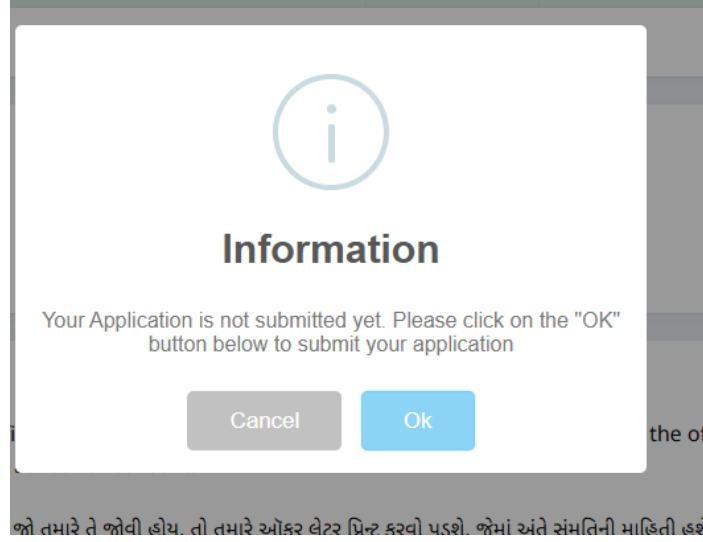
Information

Your Application is not submitted yet. Please click on the "OK" button below to submit your application

Cancel
Ok

the of

જો તમારે તે જોવી હોય, તો તમારે ઓફર લેટર પ્રિન્ટ કરવો પડશે, જેમાં અંતે સંમતિની માહિતી હશે